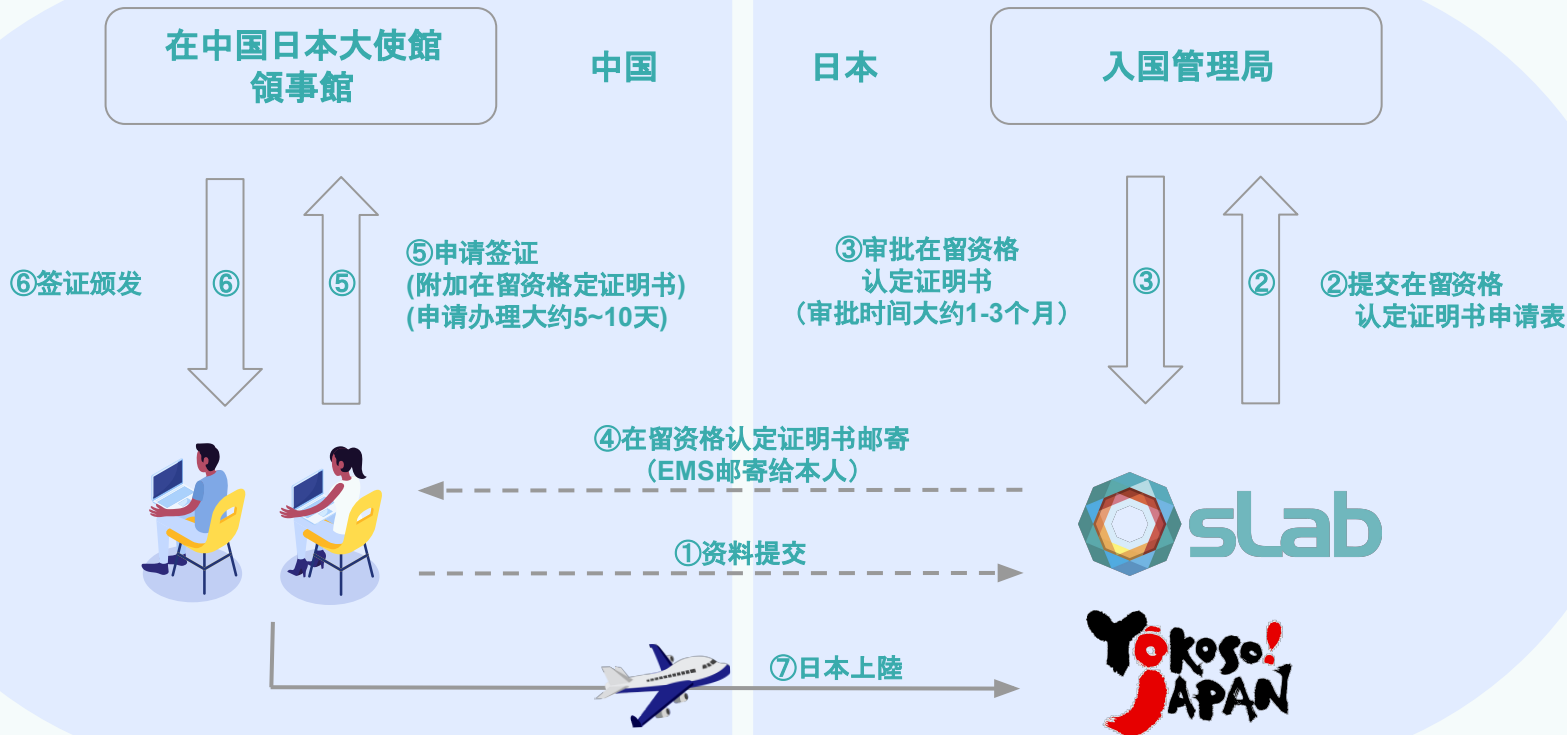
在中国日本大使館
領事館

中国

日本

入国管理局

⑥签证颁发

⑥

⑤

⑤申请签证
(附加在留资格定证明书)
(申请办理大约5~10天)

③审批在留资格
认定证明书
（审批时间大约1-3个月）

③

②

②提交在留资格
认定证明书申请表

④在留资格认定证明书邮寄
（EMS邮寄给本人）

sLab

①资料提交

⑦日本上陸

YŌKOSO! JAPAN